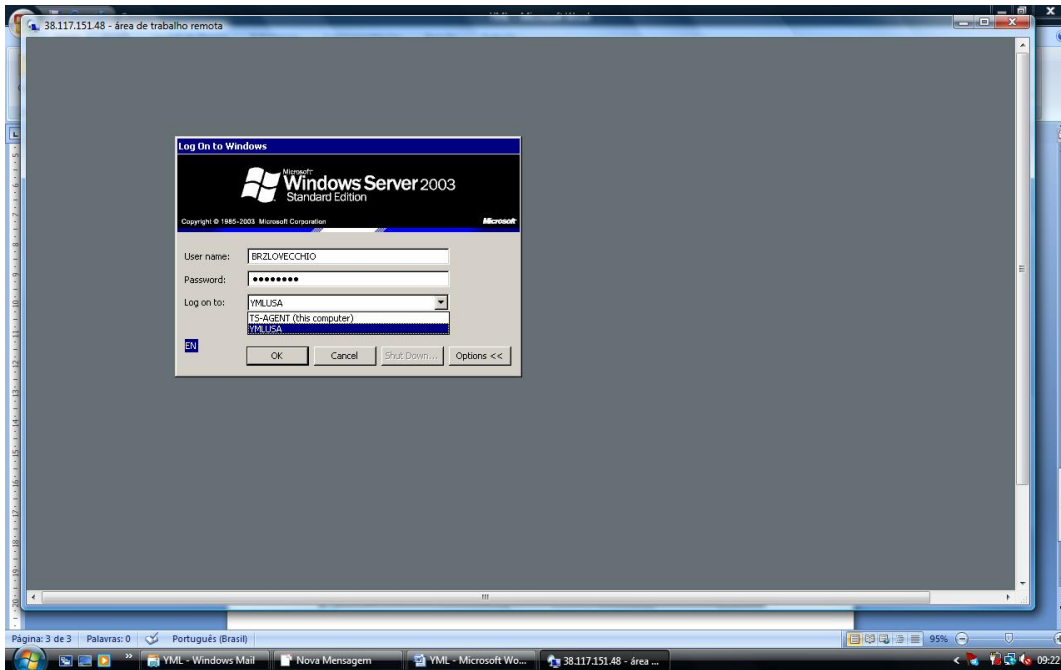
38.117.151.48 - área de trabalho remota

Log On to Windows

Microsoft Windows Server 2003 Standard Edition

Copyright © 1985-2003 Microsoft Corporation

Microsoft

User name: BRZLOVECCHIO

Password: ••••••••

Log on to: YMLUSA

TS-AGENT (this computer)
YMLUSA

EN

OK

Cancel

Shut Down...

Options <<

Página: 3 de 3 Palavras: 0 Português (Brasil)

95%

YML - Windows Mail

Nova Mensagem

YML - Microsoft Wo...

38.117.151.48 - área ...

09:22